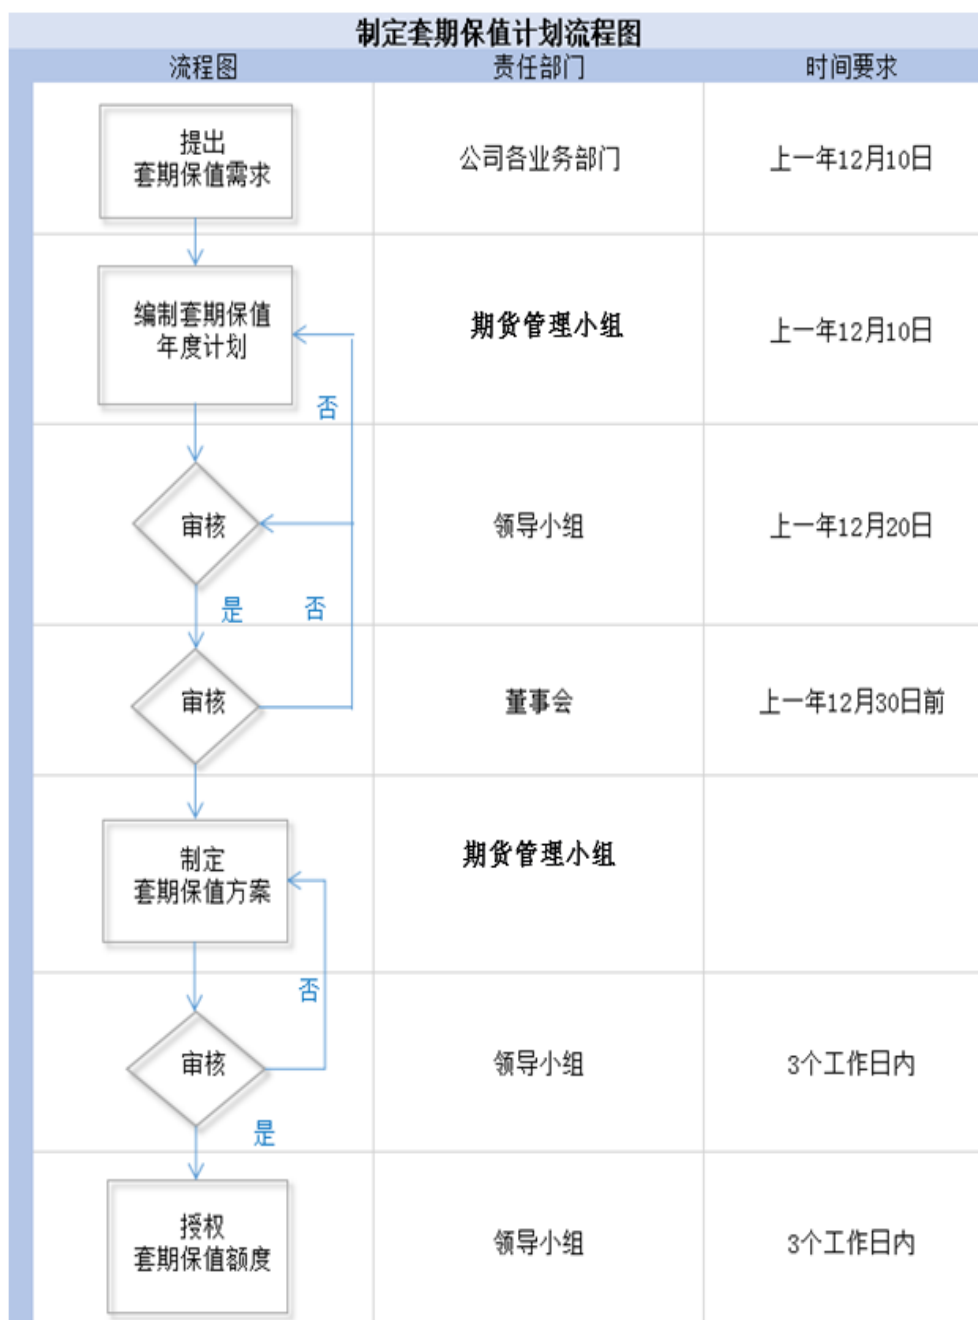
制定套期保值计划流程图

| 流程图 | 责任部门 | 时间要求 |
|---|---|---|
| 提出套期保值需求 | 公司各业务部门 | 上一年12月10日 |
| 编制套期保值年度计划 否 | 期货管理小组 | 上一年12月10日 |
| 审核 是 否 | 领导小组 | 上一年12月20日 |
| 审核 | 董事会 | 上一年12月30日前 |
| 制定套期保值方案 | 期货管理小组 | |
| 否 审核 是 | 领导小组 | 3个工作日内 |
| 授权套期保值额度 | 领导小组 | 3个工作日内 |